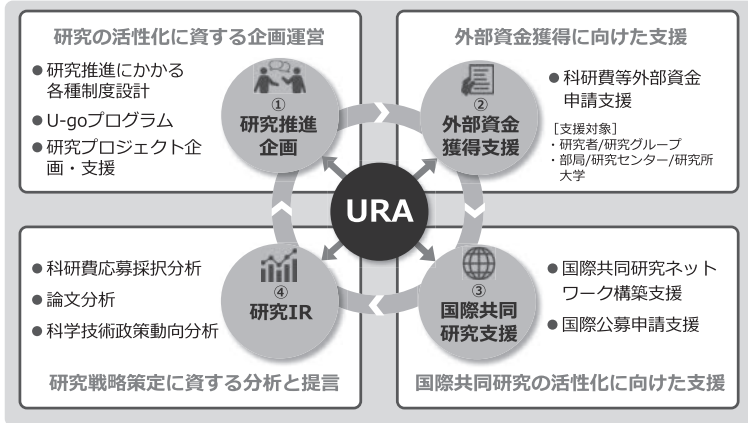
研究の活性化に資する企画運営

●研究推進にかかる各種制度設計

●U-goプログラム

●研究プロジェクト企画・支援

①
研究推進企画

外部資金獲得に向けた支援

●科研費等外部資金申請支援

［支援対象］
・研究者/研究グループ
・部局/研究センター/研究所大学

②
外部資金獲得支援

URA

●科研費応募採択分析

●論文分析

●科学技術政策動向分析

④
研究IR

研究戦略策定に資する分析と提言

●国際共同研究ネットワーク構築支援

●国際公募申請支援

③
国際共同研究支援

国際共同研究の活性化に向けた支援